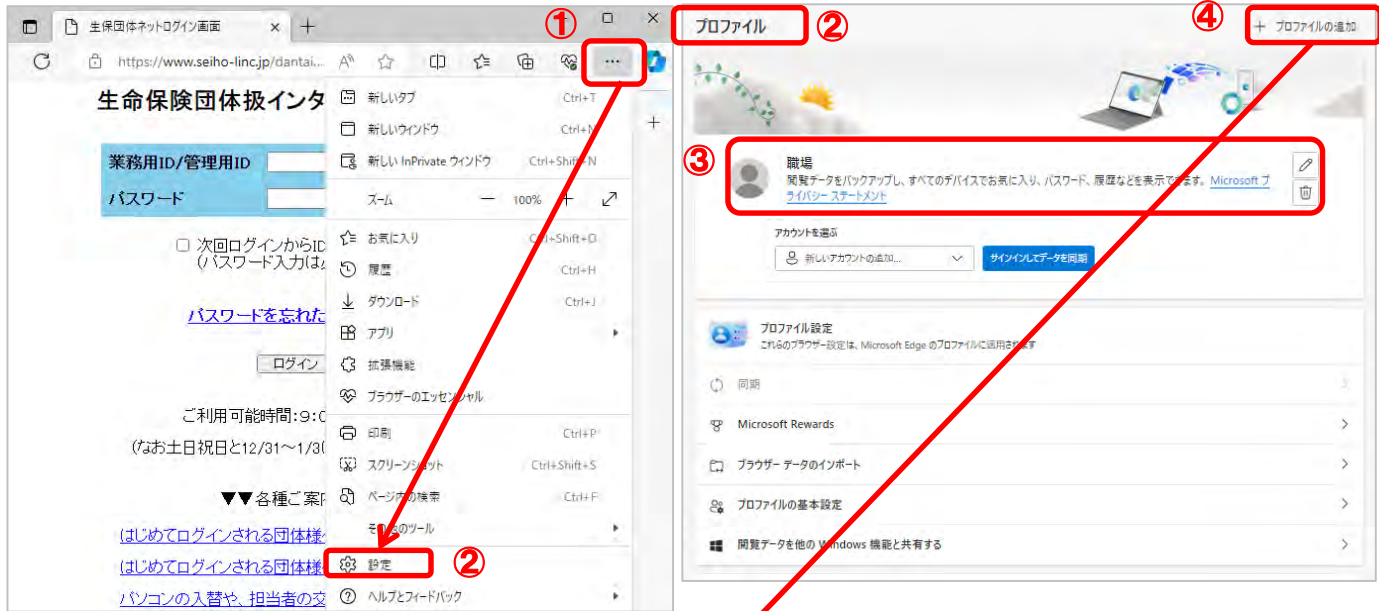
生保団体ネットログイン画面 ×
①
https://www.seiho-linc.jp/dantai...
生命保険団体扱インタ
業務用ID/管理用ID
パスワード
□ 次回ログインからID
(パスワード入力はな
パスワードを忘れた
ログイン
ご利用可能時間:9:0
(なお土日祝日と12/31～1/3
▼▼各種ご案内
はじめてログインされる団体様
はじめてログインされる団体様
パソコンの入替や、担当者の交

新しいタブ Ctrl+T
新しいウィンドウ Ctrl+N
新しい InPrivate ウィンドウ Ctrl+Shift+N
ズーム − 100% +
お気に入り Ctrl+Shift+O
履歴 Ctrl+H
ダウンロード Ctrl+J
アプリ
拡張機能
ブラウザーのエッセンシャル
印刷 Ctrl+P
スクリーンショット Ctrl+Shift+S
ページ内の検索 Ctrl+F
その他のツール
設定 ②
ヘルプとフィードバック

プロファイル ②
④ + プロファイルの追加
③
職場
閲覧データをバックアップし、すべてのデバイスでお気に入り、パスワード、履歴などを表示できます。Microsoft プライバシー ステートメント
アカウントを選ぶ
新しいアカウントの追加...
サインインしてデータを同期
プロファイル設定
これらのブラウザー設定は、Microsoft Edge のプロファイルに適用されます
同期
Microsoft Rewards
ブラウザー データのインポート
プロファイルの基本設定
閲覧データを他の Windows 機能と共有する